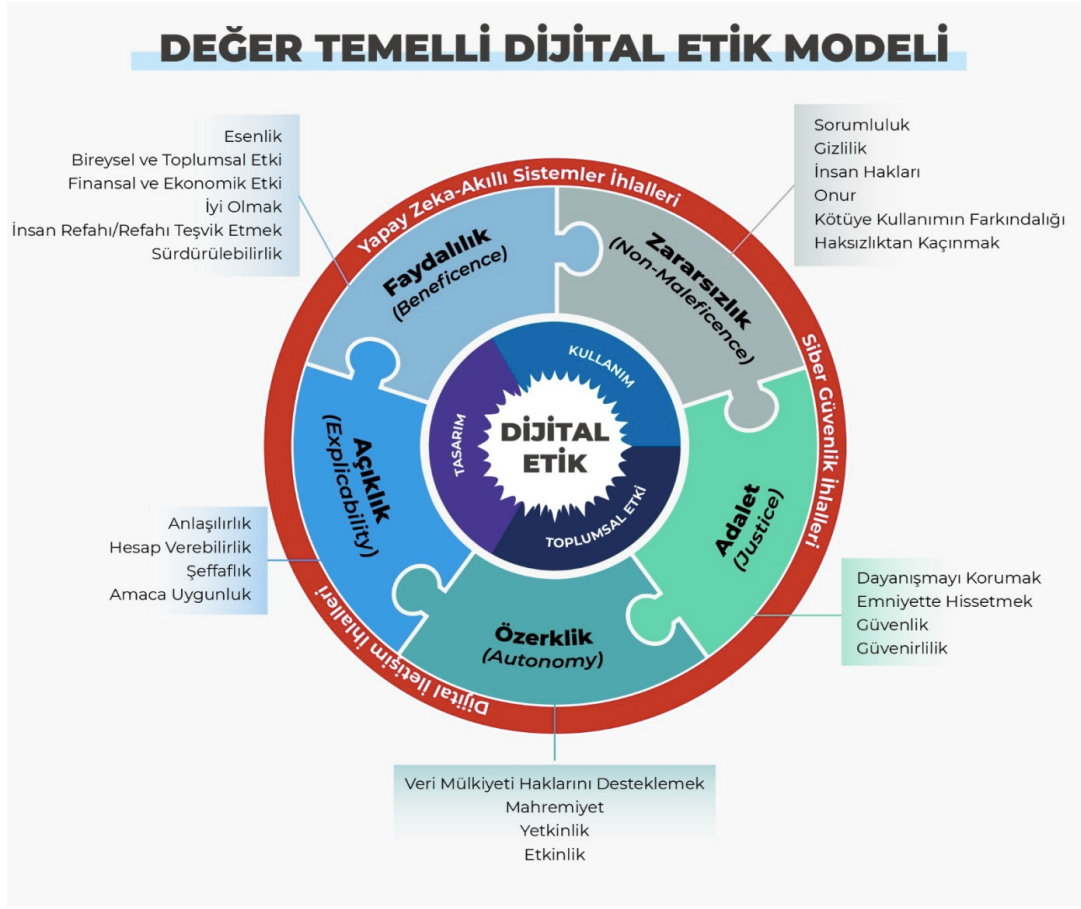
DEĞER TEMELLİ DİJİTAL ETİK MODELİ

Esenlik
Bireysel ve Toplumsal Etki
Finansal ve Ekonomik Etki
İyi Olmak
İnsan Refahı/Refahı Teşvik Etmek
Sürdürülebilirlik

Sorumluluk
Gizlilik
İnsan Hakları
Onur
Kötüye Kullanımın Farkındalığı
Haksızlıktan Kaçınmak

Yapay Zeka-Akıllı Sistemler İhlalleri

Siber Güvenlik İhlalleri

Dijital İletişim İhlalleri

Faydalılık
(Beneficence)

Zararsızlık
(Non-Maleficence)

Açıklık
(Explicability)

Adalet
(Justice)

Özerklik
(Autonomy)

KULLANIM

TASARIM

TOPLUMSAL ETKİ

DİJİTAL
ETİK

Anlaşılırlık
Hesap Verebilirlik
Şeffaflık
Amaca Uygunluk

Dayanışmayı Korumak
Emniyette Hissetmek
Güvenlik
Güvenirlilik

Veri Mülkiyeti Haklarını Desteklemek
Mahremiyet
Yetkinlik
Etkinlik